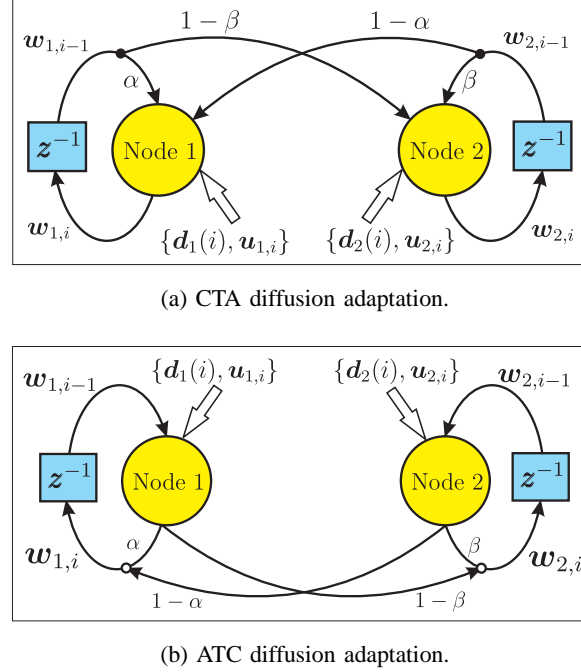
$1-\beta$

$1-\alpha$

$\boldsymbol{w}_{1,i-1}$

$\boldsymbol{w}_{2,i-1}$

$\alpha$

$\beta$

$\boldsymbol{z}^{-1}$

Node 1

Node 2

$\boldsymbol{z}^{-1}$

$\boldsymbol{w}_{1,i}$

$\{\boldsymbol{d}_1(i), \boldsymbol{u}_{1,i}\}$

$\{\boldsymbol{d}_2(i), \boldsymbol{u}_{2,i}\}$

$\boldsymbol{w}_{2,i}$

(a) CTA diffusion adaptation.

$\{\boldsymbol{d}_1(i), \boldsymbol{u}_{1,i}\}$

$\{\boldsymbol{d}_2(i), \boldsymbol{u}_{2,i}\}$

$\boldsymbol{w}_{1,i-1}$

$\boldsymbol{w}_{2,i-1}$

$\boldsymbol{z}^{-1}$

Node 1

Node 2

$\boldsymbol{z}^{-1}$

$\boldsymbol{w}_{1,i}$

$\alpha$

$\beta$

$\boldsymbol{w}_{2,i}$

$1-\alpha$

$1-\beta$

(b) ATC diffusion adaptation.